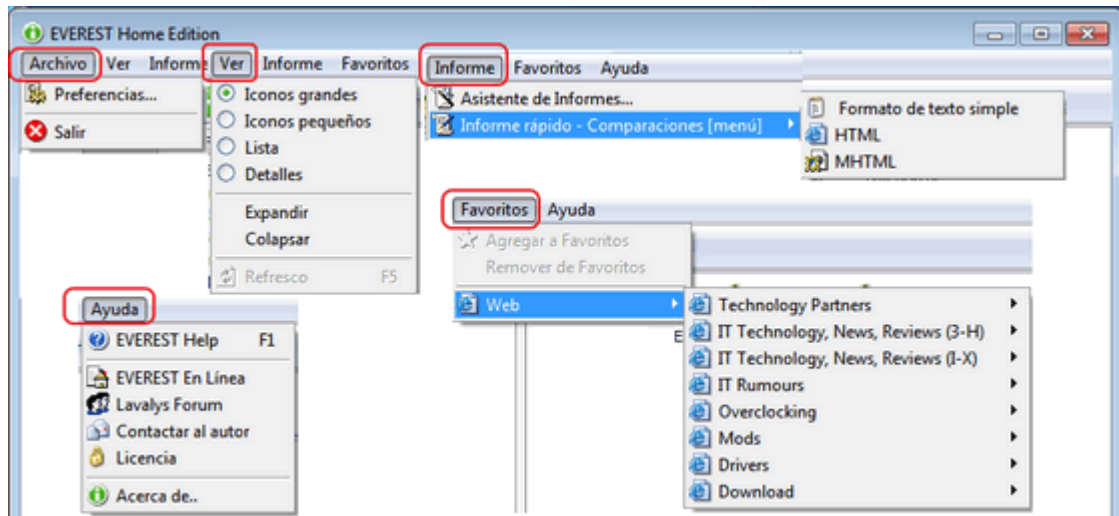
EVEREST Home Edition

Archivo Ver Informe

Preferencias...

Salir

Ver Informe Favoritos

Iconos grandes

Iconos pequeños

Lista

Detalles

Expandir

Colapsar

Refresco F5

Informe Favoritos Ayuda

Asistente de Informes...

Informe rápido - Comparaciones [menú]

Formato de texto simple

HTML

MHTML

Favoritos Ayuda

Agregar a Favoritos

Remover de Favoritos

Web

Technology Partners

IT Technology, News, Reviews (3-H)

IT Technology, News, Reviews (I-X)

IT Rumours

Overclocking

Mods

Drivers

Download

Ayuda

EVEREST Help F1

EVEREST En Línea

Lavalys Forum

Contactar al autor

Licencia

Acerca de..